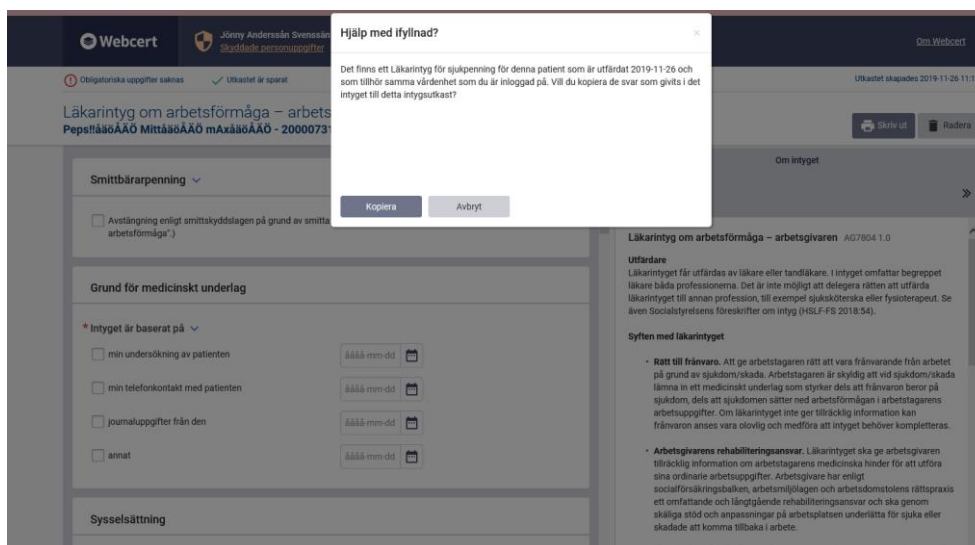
Webcert

Jönny Anderssån Svenssån
Skyddade personuppgifter

Om Webcert

Obligatoriska uppgifter saknas
Utkastet är sparat

Utkastet skapades 2019-11-26 11:1

Läkarintyg om arbetsförmåga – arbets
Peps!!äöÅÄÖ MittäöÅÄÖ mAxäöÅÄÖ - 2000073

Skriv ut
Radera

Hjälp med ifyllnad?

×

Det finns ett Läkarintyg för sjukpenning för denna patient som är utfärdat 2019-11-26 och som tillhör samma vårdenhet som du är inloggad på. Vill du kopiera de svar som givits i det intyget till detta intygsutkast?

Kopiera
Avbryt

Smittbärarpenning

Avstängning enligt smittskyddslagen på grund av smitta arbetsförmåga".)

Grund för medicinskt underlag

* Intyget är baserat på

min undersökning av patienten
åååå-mm-dd

min telefonkontakt med patienten
åååå-mm-dd

journaluppgifter från den
åååå-mm-dd

annat
åååå-mm-dd

Sysselsättning

Om intyget

»

Läkarintyg om arbetsförmåga – arbetsgivaren AG7804 1.0

Utfärdare
Läkarintyget får utfärdas av läkare eller tandläkare. I intyget omfattar begreppet läkare båda professionerna. Det är inte möjligt att delegera rätten att utfärda läkarintyget till annan profession, till exempel sjuksköterska eller fysioterapeut. Se även Socialstyrelsens föreskrifter om intyg (HSLF-FS 2018:54).

Syften med läkarintyget

• Rätt till frånvaro. Att ge arbetsgivaren rätt att vara frånvarande från arbetet på grund av sjukdom/skada. Arbetstagaren är skyldig att vid sjukdom/skada lämna in ett medicinskt underlag som styrker dels att frånvaron beror på sjukdom, dels att sjukdomen sätter ned arbetsförmågan i arbetstagarens arbetsuppgifter. Om läkarintyget inte ger tillräcklig information kan frånvaron anses vara olovlig och medföra att intyget behöver kompletteras.

• Arbetsgivarens rehabiliteringsansvar. Läkarintyget ska ge arbetsgivaren tillräcklig information om arbetstagarens medicinska hinder för att utföra sina ordinarie arbetsuppgifter. Arbetsgivare har enligt socialförsäkringsbalken, arbetsmiljölagen och arbetsdomstolens rättspraxis ett omfattande och långtgående rehabiliteringsansvar och ska genom skäliga stöd och anpassningar på arbetsplatsen underlätta för sjuka eller skadade att komma tillbaka i arbete.